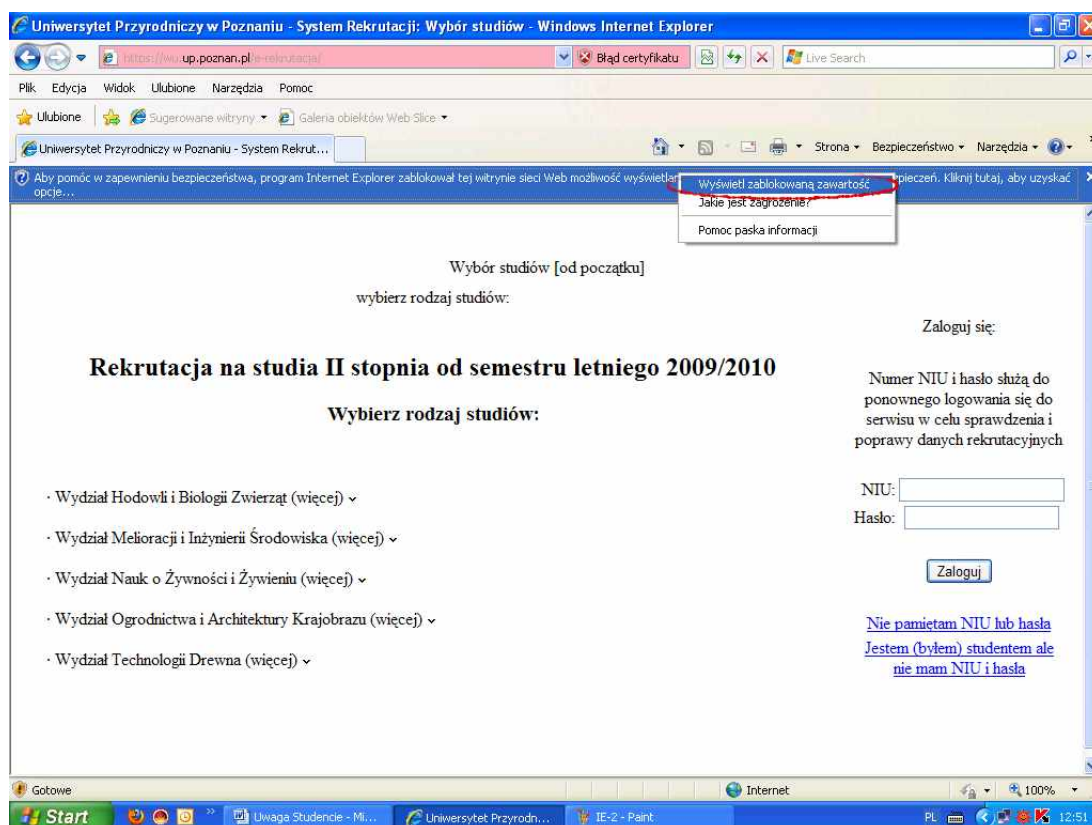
Uniwersytet Przyrodniczy w Poznaniu - System Rekrutacji: Wybór studiów - Windows Internet Explorer

https://wu.up.poznan.pl/e-rekrutacja/

Błąd certyfikatu

Live Search

Plik Edycja Widok Ulubione Narzędzia Pomoc

Ulubione Sugerowane witryny Galeria obiektów Web Slice

Uniwersytet Przyrodniczy w Poznaniu - System Rekrut...

Strona Bezpieczeństwo Narzędzia

Aby pomóc w zapewnieniu bezpieczeństwa, program Internet Explorer zablokował tej witrynie sieci Web możliwość wyświetlar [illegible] pieczeń. Kliknij tutaj, aby uzyskać opcje...

Wyświetl zablokowaną zawartość
Jakie jest zagrożenie?
Pomoc paska informacji

Wybór studiów [od początku]

wybierz rodzaj studiów:

Zaloguj się:

Rekrutacja na studia II stopnia od semestru letniego 2009/2010

Wybierz rodzaj studiów:

Numer NIU i hasło służą do ponownego logowania się do serwisu w celu sprawdzenia i poprawy danych rekrutacyjnych

· Wydział Hodowli i Biologii Zwierząt (więcej)

NIU:
Hasło:

· Wydział Melioracji i Inżynierii Środowiska (więcej)

· Wydział Nauk o Żywności i Żywieniu (więcej)

Zaloguj

· Wydział Ogrodnictwa i Architektury Krajobrazu (więcej)

Nie pamiętam NIU lub hasła

· Wydział Technologii Drewna (więcej)

Jestem (byłem) studentem ale nie mam NIU i hasła

Gotowe

Internet

100%

Start

Uwaga Studencie - Mi...

Uniwersytet Przyrodn...

IE-2 - Paint

PL

12:51